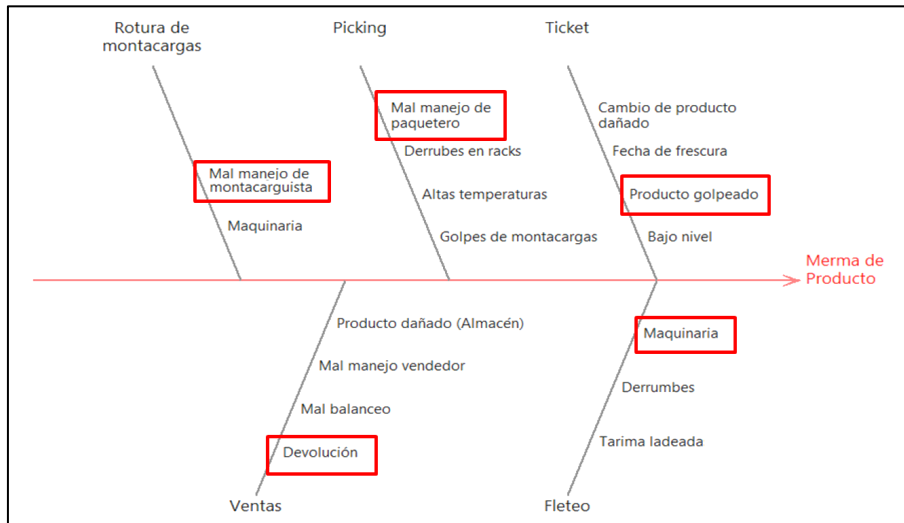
Rotura de montacargas

Mal manejo de montacarguista

Maquinaria

Picking

Mal manejo de paquetero

Derrubes en racks

Altas temperaturas

Golpes de montacargas

Ticket

Cambio de producto dañado

Fecha de frescura

Producto golpeado

Bajo nivel

Merma de Producto

Producto dañado (Almacén)

Mal manejo vendedor

Mal balanceo

Devolución

Ventas

Maquinaria

Derrumbes

Tarima ladeada

Fleteo